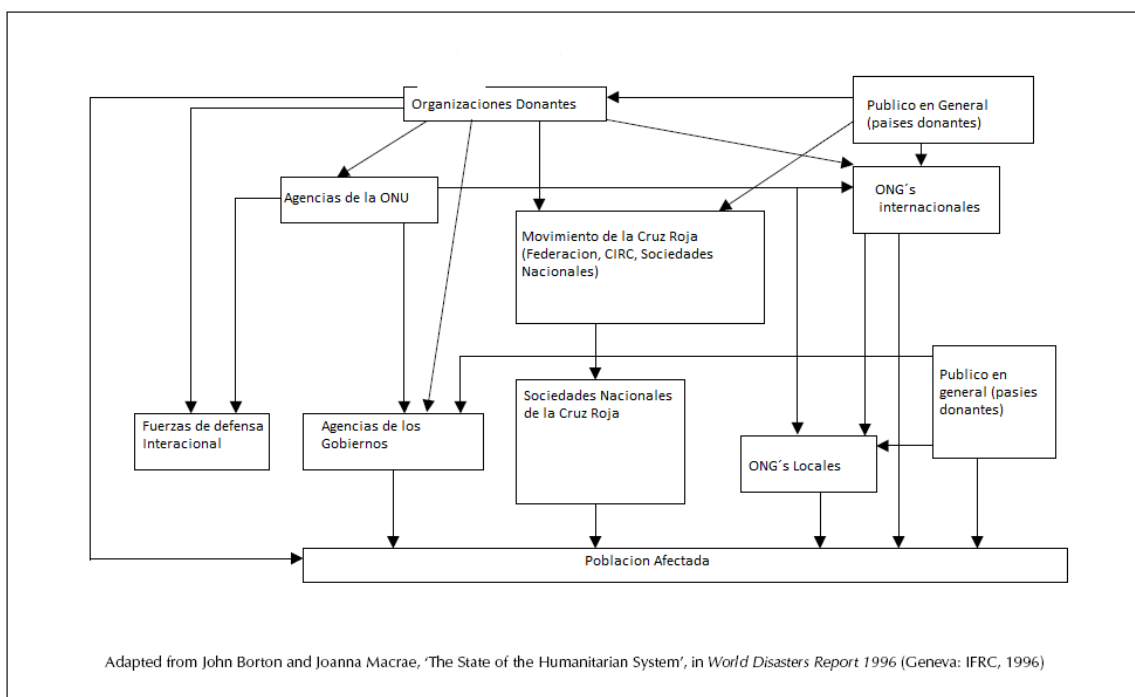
Organizaciones Donantes

Publico en General (paises donantes)

Agencias de la ONU

ONG´s internacionales

Movimiento de la Cruz Roja (Federacion, CIRC, Sociedades Nacionales)

Publico en general (pasies donantes)

Sociedades Nacionales de la Cruz Roja

Fuerzas de defensa Interacional

Agencias de los Gobiernos

ONG´s Locales

Poblacion Afectada

Adapted from John Borton and Joanna Macrae, 'The State of the Humanitarian System', in World Disasters Report 1996 (Geneva: IFRC, 1996)